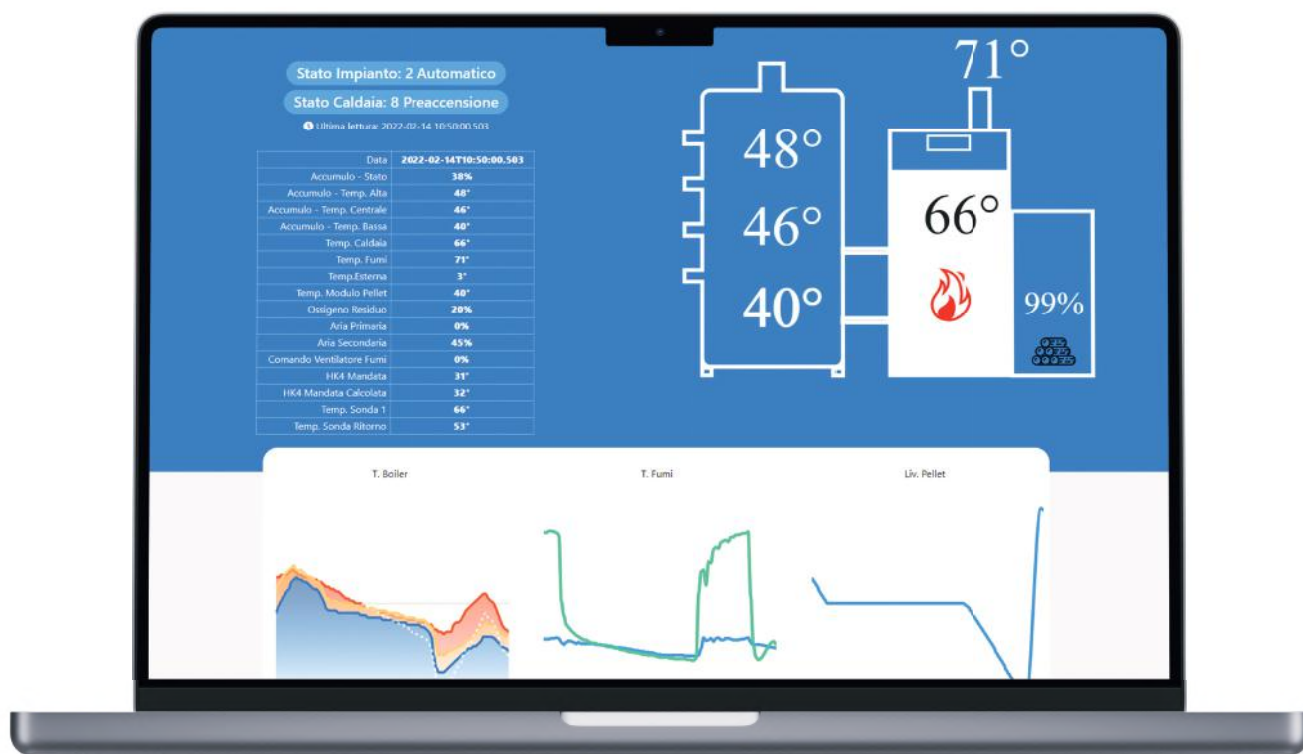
Stato Impianto: 2 Automatico

Stato Caldaia: 8 Preaccensione

Ultima lettura: 2022-02-14 10:50:00.503

| Data | 2022-02-14T10:50:00.503 |
|---|---|
| Accumulo - Stato | 38% |
| Accumulo - Temp. Alta | 48° |
| Accumulo - Temp. Centrale | 46° |
| Accumulo - Temp. Bassa | 40° |
| Temp. Caldaia | 66° |
| Temp. Fumi | 71° |
| Temp.Esterna | 3° |
| Temp. Modulo Pellet | 40° |
| Ossigeno Residuo | 20% |
| Aria Primaria | 0% |
| Aria Secondaria | 45% |
| Comando Ventilatore Fumi | 0% |
| HK4 Mandata | 31° |
| HK4 Mandata Calcolata | 32° |
| Temp. Sonda 1 | 66° |
| Temp. Sonda Ritorno | 53° |

71°

48°

46°

40°

66°

99%

T. Boiler

T. Fumi

Liv. Pellet